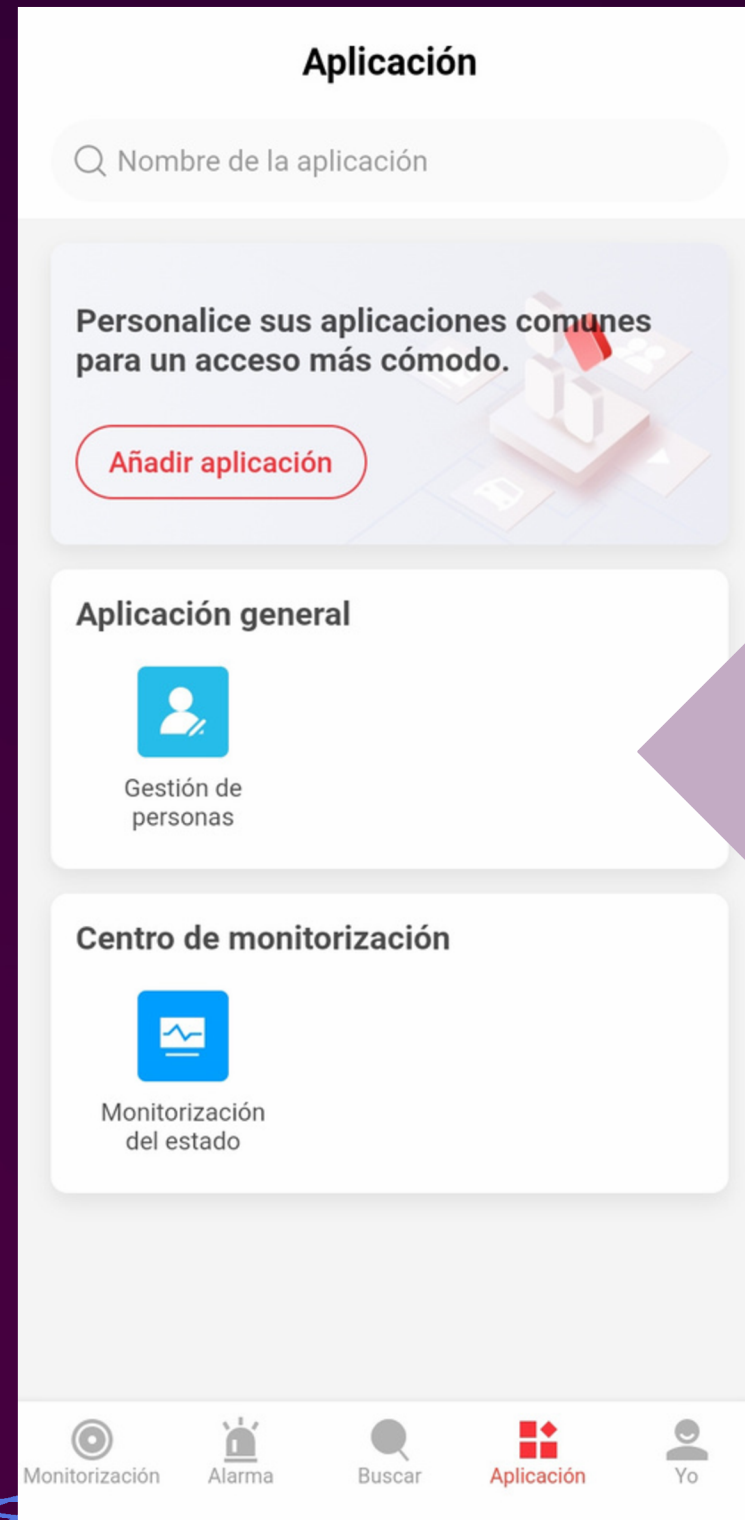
Aplicación

Nombre de la aplicación

Personalice sus aplicaciones comunes para un acceso más cómodo.

Añadir aplicación

Aplicación general

Gestión de personas

Centro de monitorización

Monitorización del estado

Monitorización
Alarma
Buscar
Aplicación
Yo